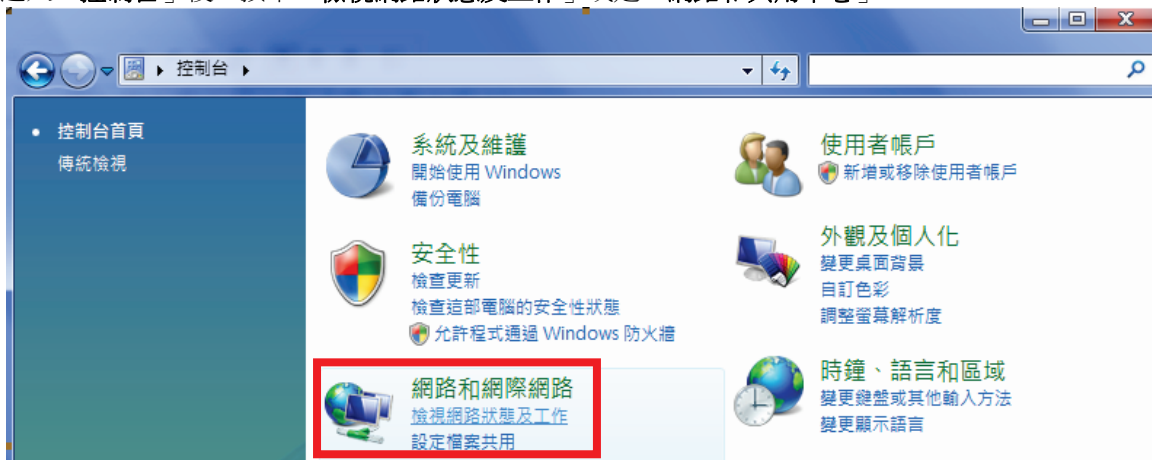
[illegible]

▸ 控制台 ▸

控制台首頁
傳統檢視

系統及維護
開始使用 Windows
備份電腦

使用者帳戶
新增或移除使用者帳戶

安全性
檢查更新
檢查這部電腦的安全性狀態
允許程式通過 Windows 防火牆

外觀及個人化
變更桌面背景
自訂色彩
調整螢幕解析度

網路和網際網路
檢視網路狀態及工作
設定檔案共用

時鐘、語言和區域
變更鍵盤或其他輸入方法
變更顯示語言